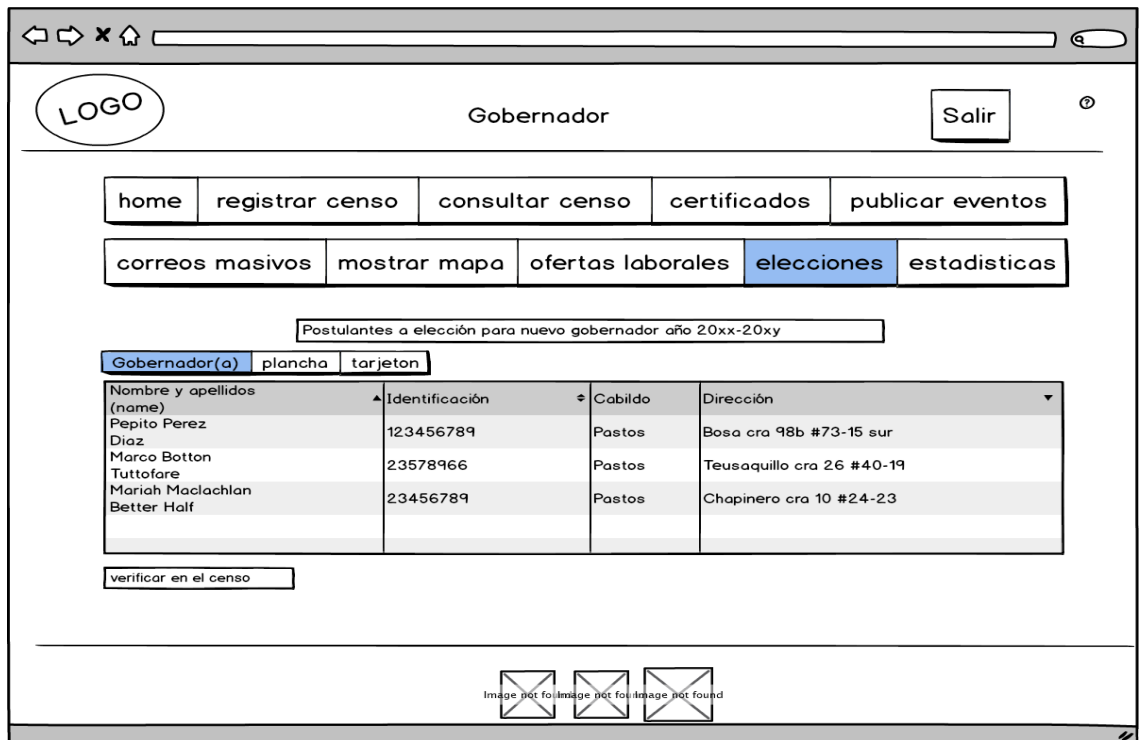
LOGO

Gobernador

Salir

home | registrar censo | consultar censo | certificados | publicar eventos

correos masivos | mostrar mapa | ofertas laborales | elecciones | estadisticas

Postulantes a elección para nuevo gobernador año 20xx-20xy

Gobernador(a) | plancha | tarjeton

| Nombre y apellidos (name) | Identificación | Cabildo | Dirección |
|---|---|---|---|
| Pepito Perez Diaz | 123456789 | Pastos | Bosa cra 98b #73-15 sur |
| Marco Botton Tuttofare | 23578966 | Pastos | Teusaquillo cra 26 #40-19 |
| Mariah Maclachlan Better Half | 23456789 | Pastos | Chapinero cra 10 #24-23 |
| | | | |
| | | | |

verificar en el censo

Image not found Image not found Image not found